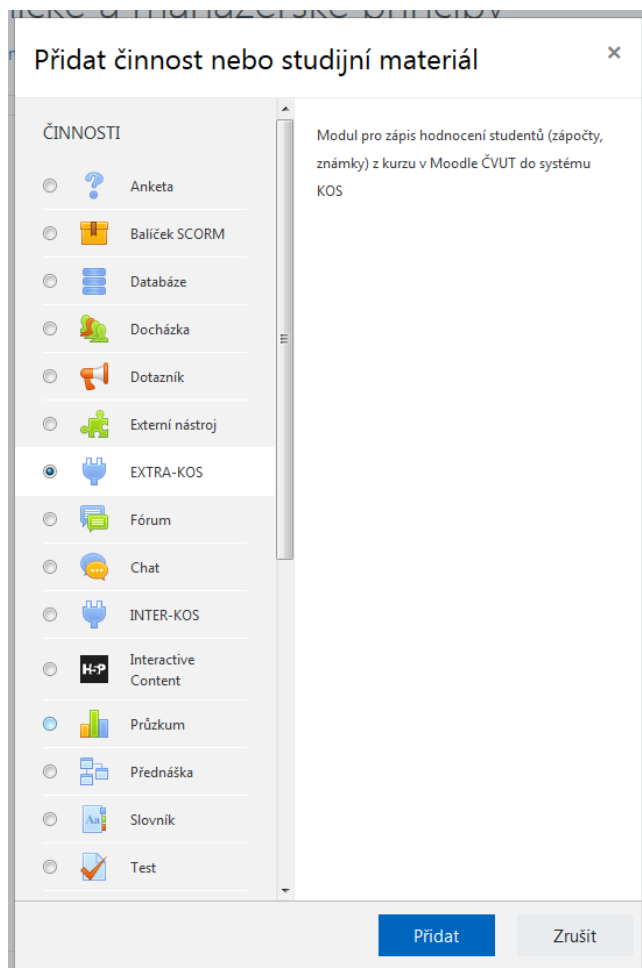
Přidat činnost nebo studijní materiál

×

ČINNOSTI

Anketa

Balíček SCORM

Databáze

Docházka

Dotazník

Externí nástroj

EXTRA-KOS

Fórum

Chat

INTER-KOS

H-P Interactive Content

Průzkum

Přednáška

Slovník

Test

Modul pro zápis hodnocení studentů (zápočty, známky) z kurzu v Moodle ČVUT do systému KOS

Přidat

Zrušit